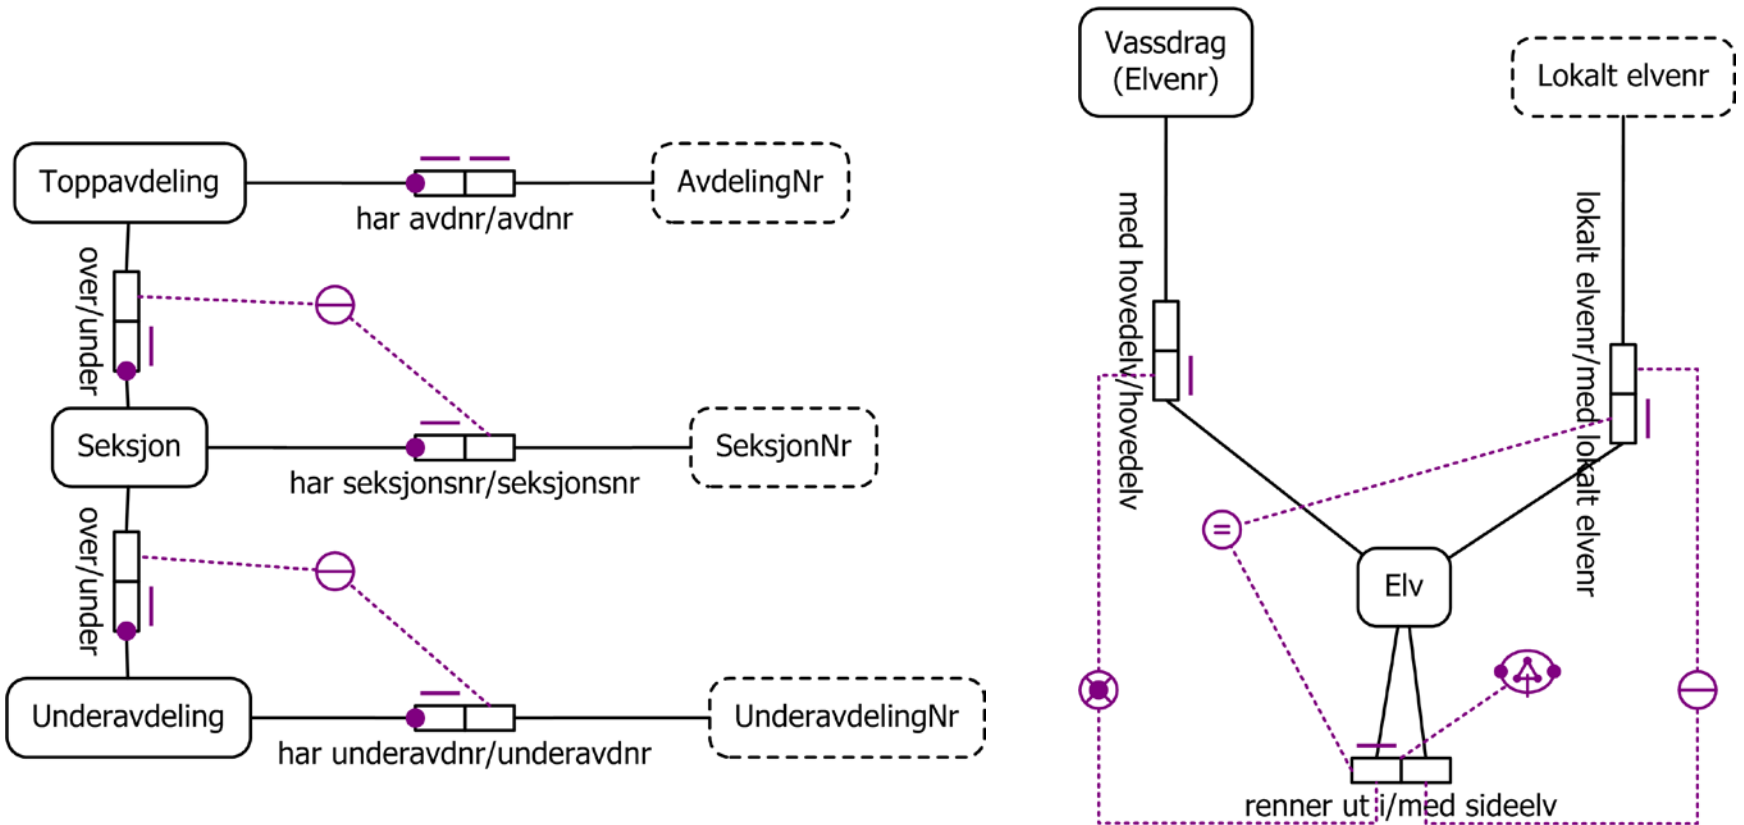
Toppavdeling

har avdnr/avdnr

AvdelingNr

over/under

Seksjon

har seksjonsnr/seksjonsnr

SeksjonNr

over/under

Underavdeling

har underavdnr/underavdnr

UnderavdelingNr

Vassdrag (Elvenr)

Lokalt elvenr

med hovedelv/hovedelv

lokalt elvenr/med lokalt elvenr

=

Elv

renner ut i/med sideelv